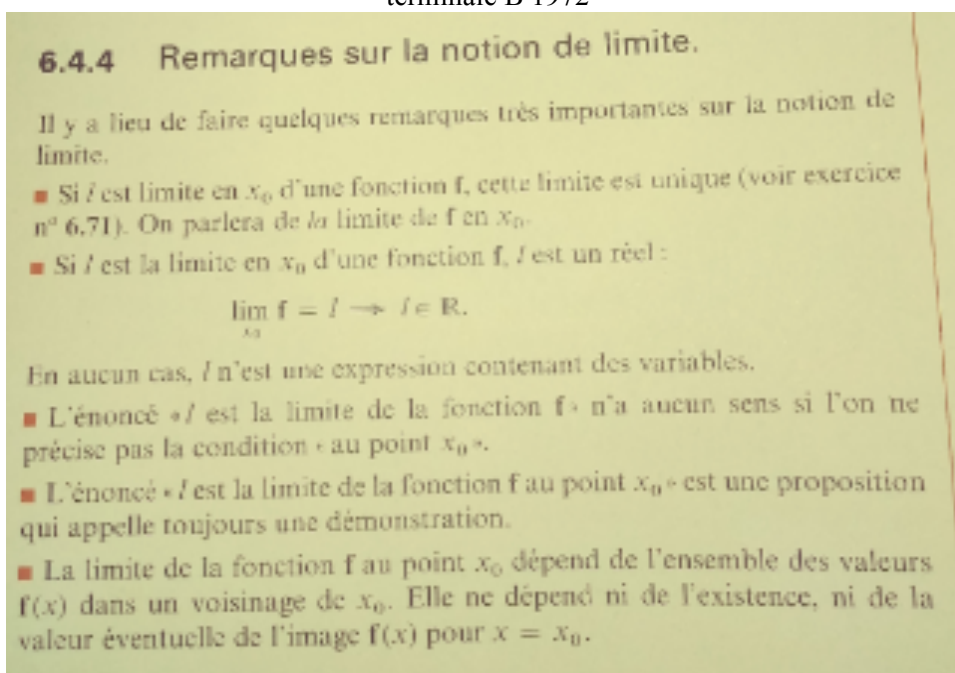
terminale B 1972

6.4.4 Remarques sur la notion de limite.

Il y a lieu de faire quelques remarques très importantes sur la notion de limite.

■ Si $l$ est limite en $x_0$ d'une fonction f, cette limite est unique (voir exercice n° 6.71). On parlera de *la* limite de f en $x_0$.

■ Si $l$ est la limite en $x_0$ d'une fonction f, $l$ est un réel :

$\lim_{x_0} f = l \rightarrow l \in \mathbb{R}$.

En aucun cas, $l$ n'est une expression contenant des variables.

■ L'énoncé « $l$ est la limite de la fonction f » n'a aucun sens si l'on ne précise pas la condition « au point $x_0$ ».

■ L'énoncé « $l$ est la limite de la fonction f au point $x_0$ » est une proposition qui appelle toujours une démonstration.

■ La limite de la fonction f au point $x_0$ dépend de l'ensemble des valeurs f($x$) dans un voisinage de $x_0$. Elle ne dépend ni de l'existence, ni de la valeur éventuelle de l'image f($x$) pour $x = x_0$.